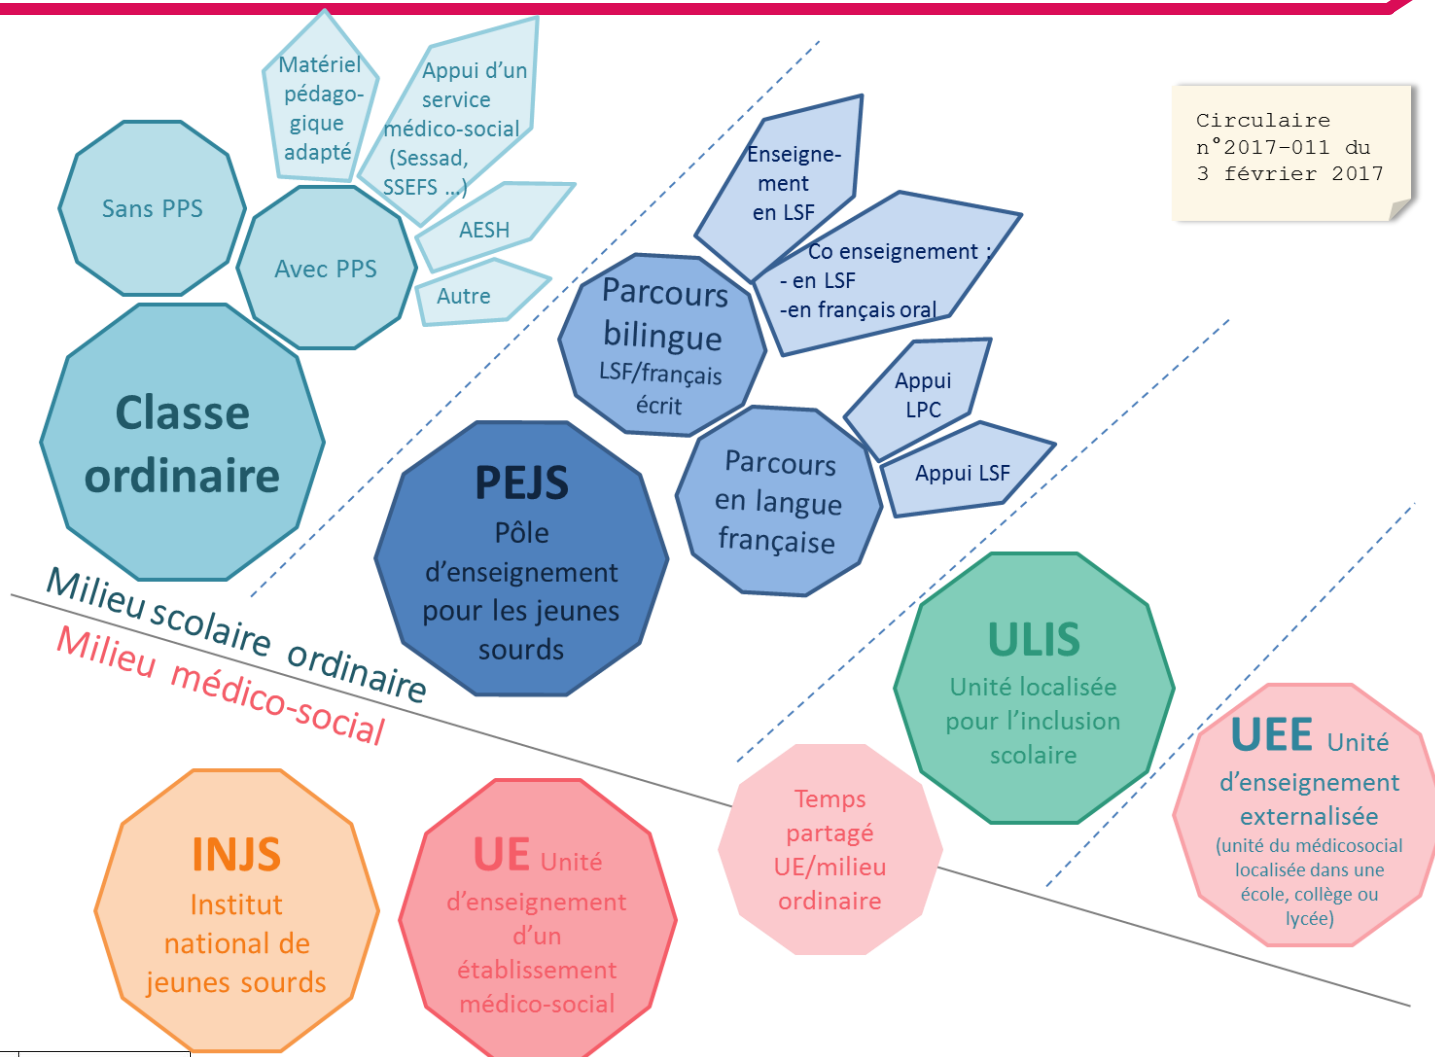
Circulaire n°2017-011 du 3 février 2017

Matériel pédagogique adapté

Appui d'un service médico-social (Sessad, SSEFS ...)

Sans PPS

Avec PPS

AESH

Autre

Classe ordinaire

Enseignement en LSF

Co enseignement : - en LSF -en français oral

Parcours bilingue LSF/français écrit

Appui LPC

Appui LSF

PEJS Pôle d'enseignement pour les jeunes sourds

Parcours en langue française

Milieu scolaire ordinaire

Milieu médico-social

ULIS Unité localisée pour l'inclusion scolaire

UEE Unité d'enseignement externalisée (unité du médicosocial localisée dans une école, collège ou lycée)

Temps partagé UE/milieu ordinaire

INJS Institut national de jeunes sourds

UE Unité d'enseignement d'un établissement médico-social